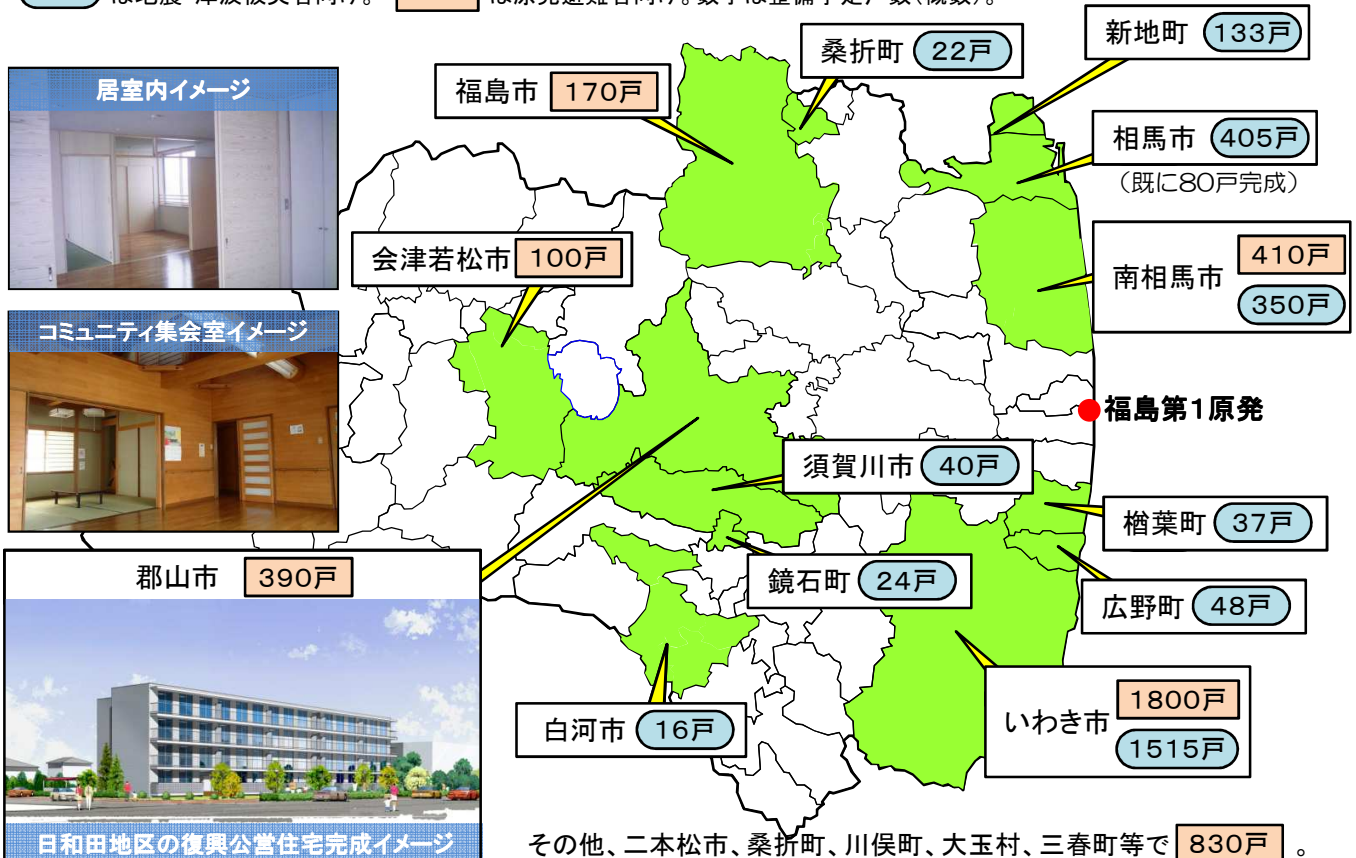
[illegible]は地震･津波被災者向け。 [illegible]は原発避難者向け。数字は整備予定戸数（概数）。

居室内イメージ

コミュニティ集会室イメージ

郡山市 390戸

日和田地区の復興公営住宅完成イメージ

福島市 170戸

桑折町 22戸

新地町 133戸

相馬市 405戸
（既に80戸完成）

会津若松市 100戸

南相馬市 410戸 350戸

福島第1原発

須賀川市 40戸

楢葉町 37戸

鏡石町 24戸

広野町 48戸

白河市 16戸

いわき市 1800戸 1515戸

その他、二本松市、桑折町、川俣町、大玉村、三春町等で 830戸 。